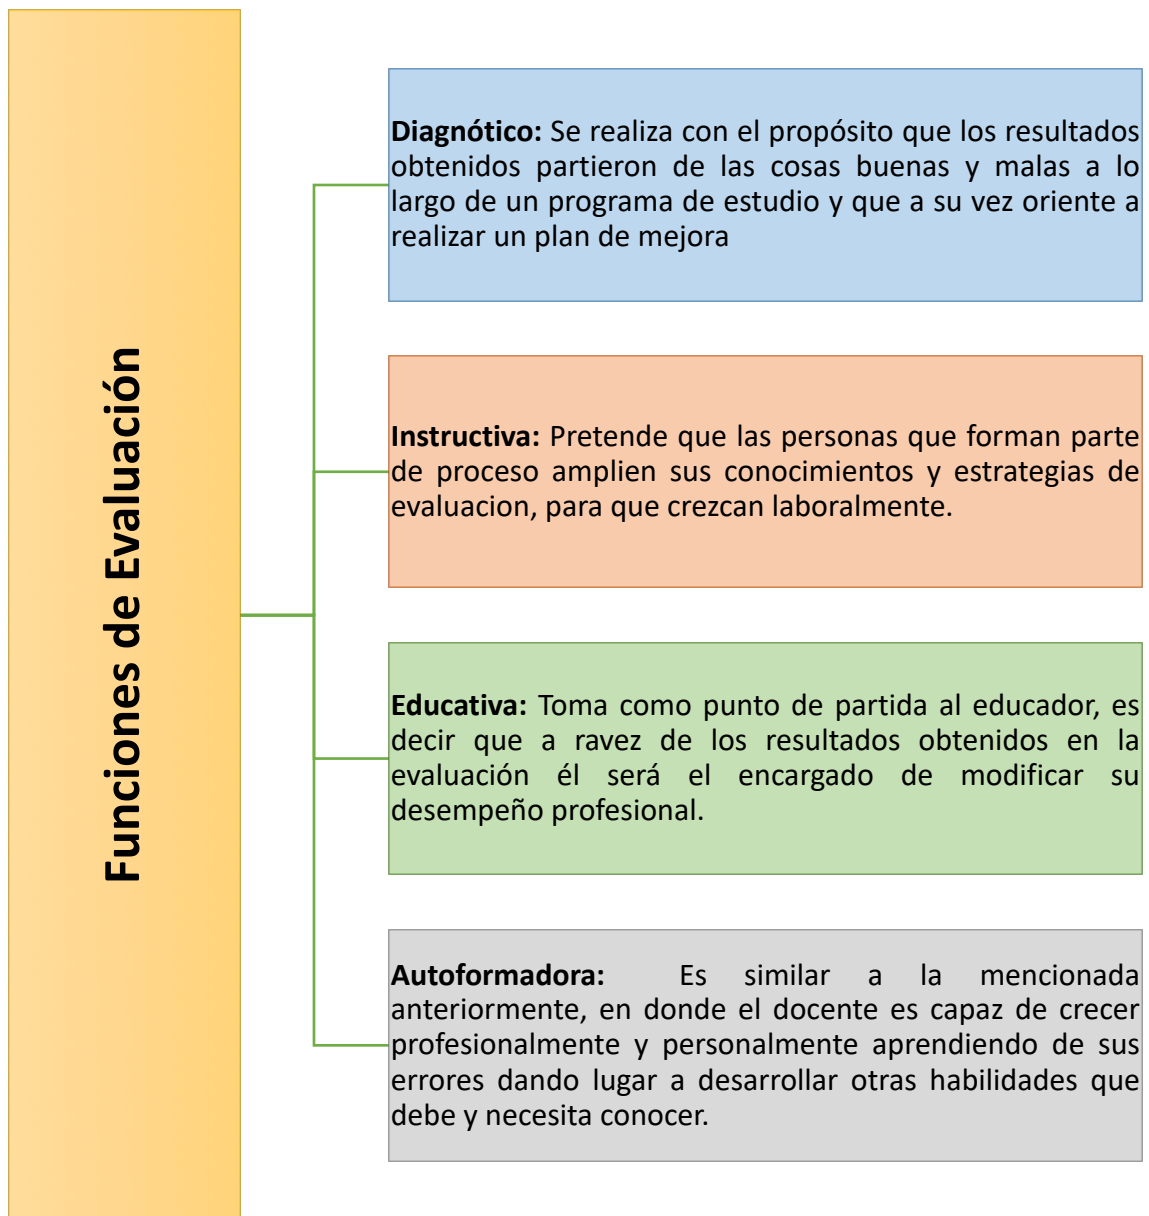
Funciones de Evaluación

**Diagnótico:** Se realiza con el propósito que los resultados obtenidos partieron de las cosas buenas y malas a lo largo de un programa de estudio y que a su vez oriente a realizar un plan de mejora

**Instructiva:** Pretende que las personas que forman parte de proceso amplien sus conocimientos y estrategias de evaluacion, para que crezcan laboralmente.

**Educativa:** Toma como punto de partida al educador, es decir que a ravez de los resultados obtenidos en la evaluación él será el encargado de modificar su desempeño profesional.

**Autoformadora:** Es similar a la mencionada anteriormente, en donde el docente es capaz de crecer profesionalmente y personalmente aprendiendo de sus errores dando lugar a desarrollar otras habilidades que debe y necesita conocer.